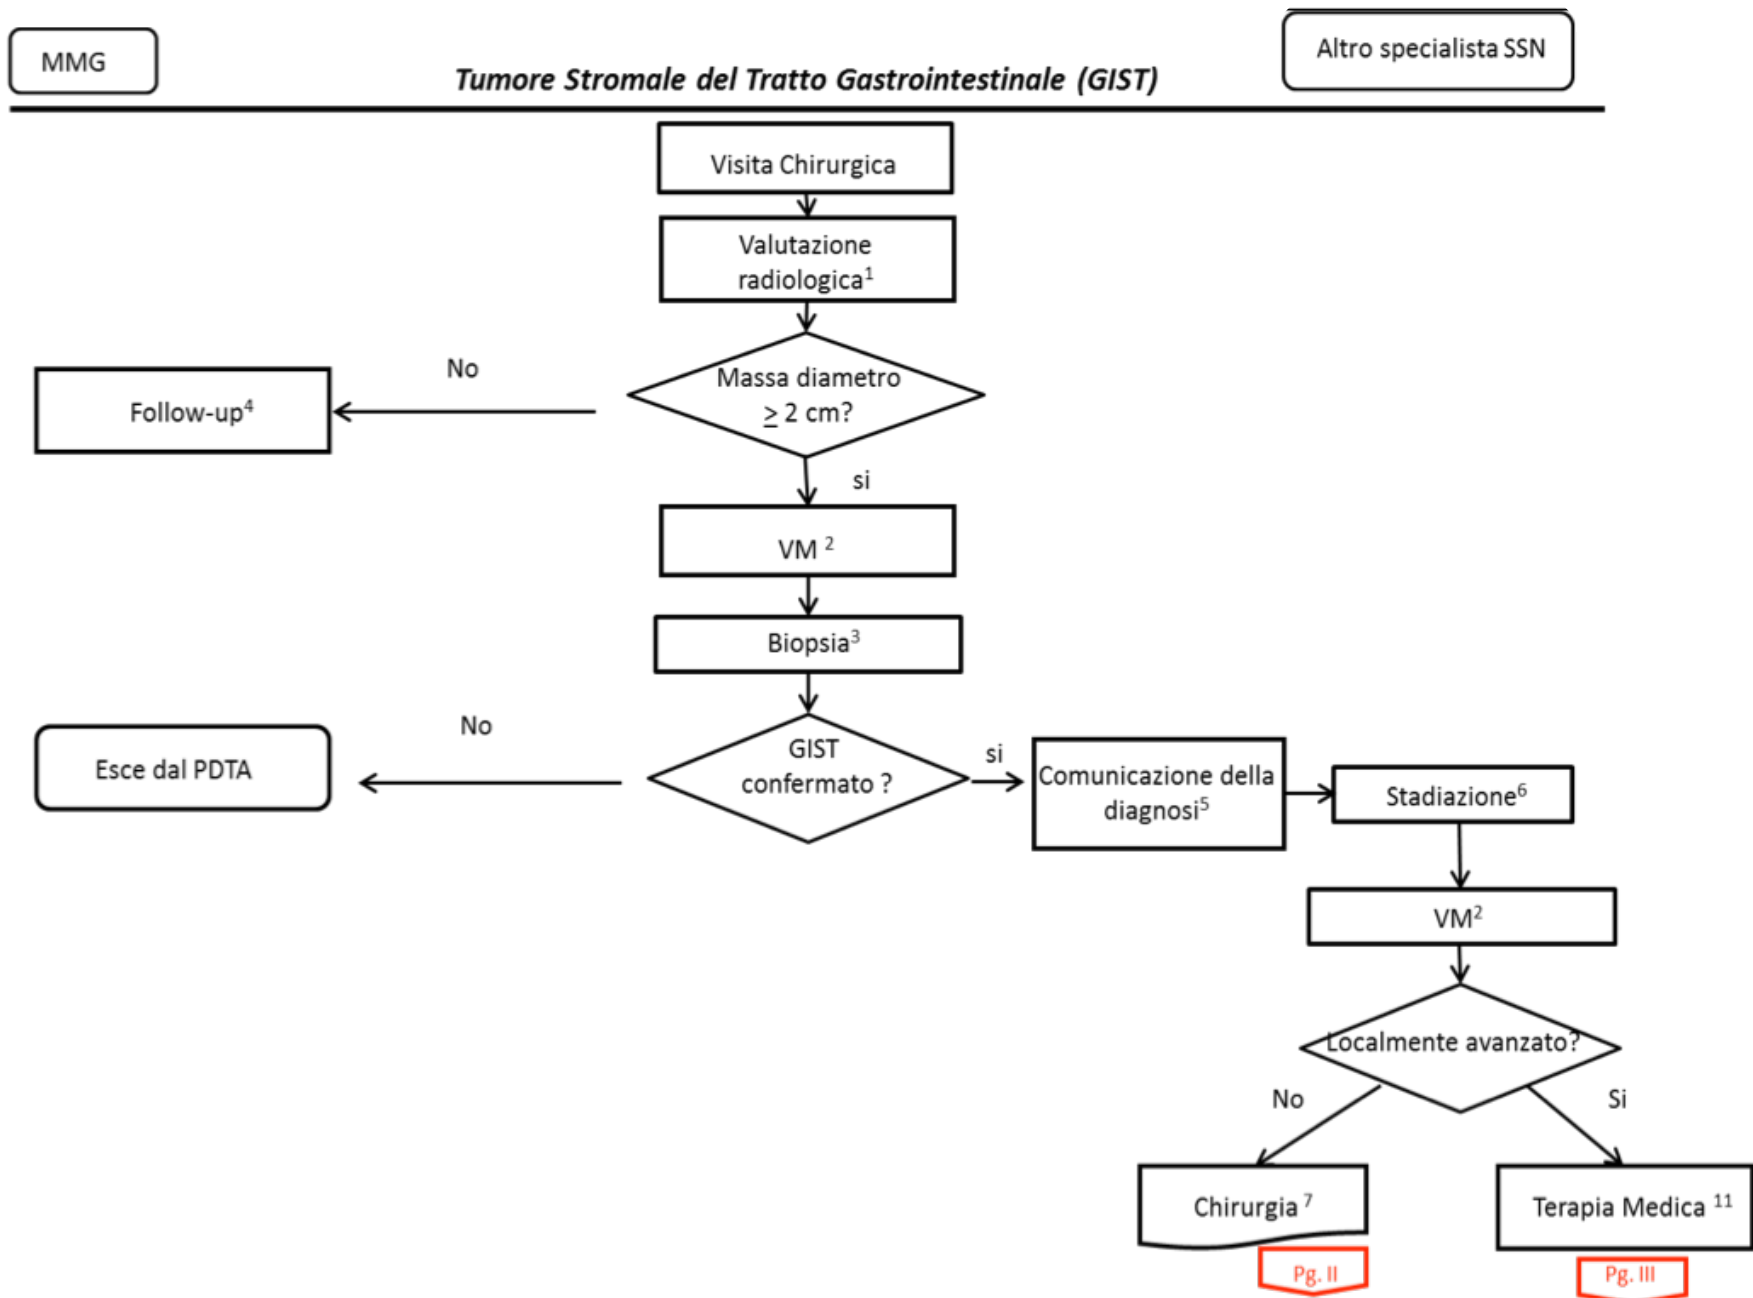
MMG

Tumore Stromale del Tratto Gastrointestinale (GIST)

Altro specialista SSN

Visita Chirurgica

Valutazione radiologica$^1$

Massa diametro $\geq$ 2 cm?

No

Follow-up$^4$

si

VM $^2$

Biopsia$^3$

GIST confermato ?

No

Esce dal PDTA

si

Comunicazione della diagnosi$^5$

Stadiazione$^6$

VM$^2$

Localmente avanzato?

No

Si

Chirurgia $^7$

Pg. II

Terapia Medica $^{11}$

Pg. III